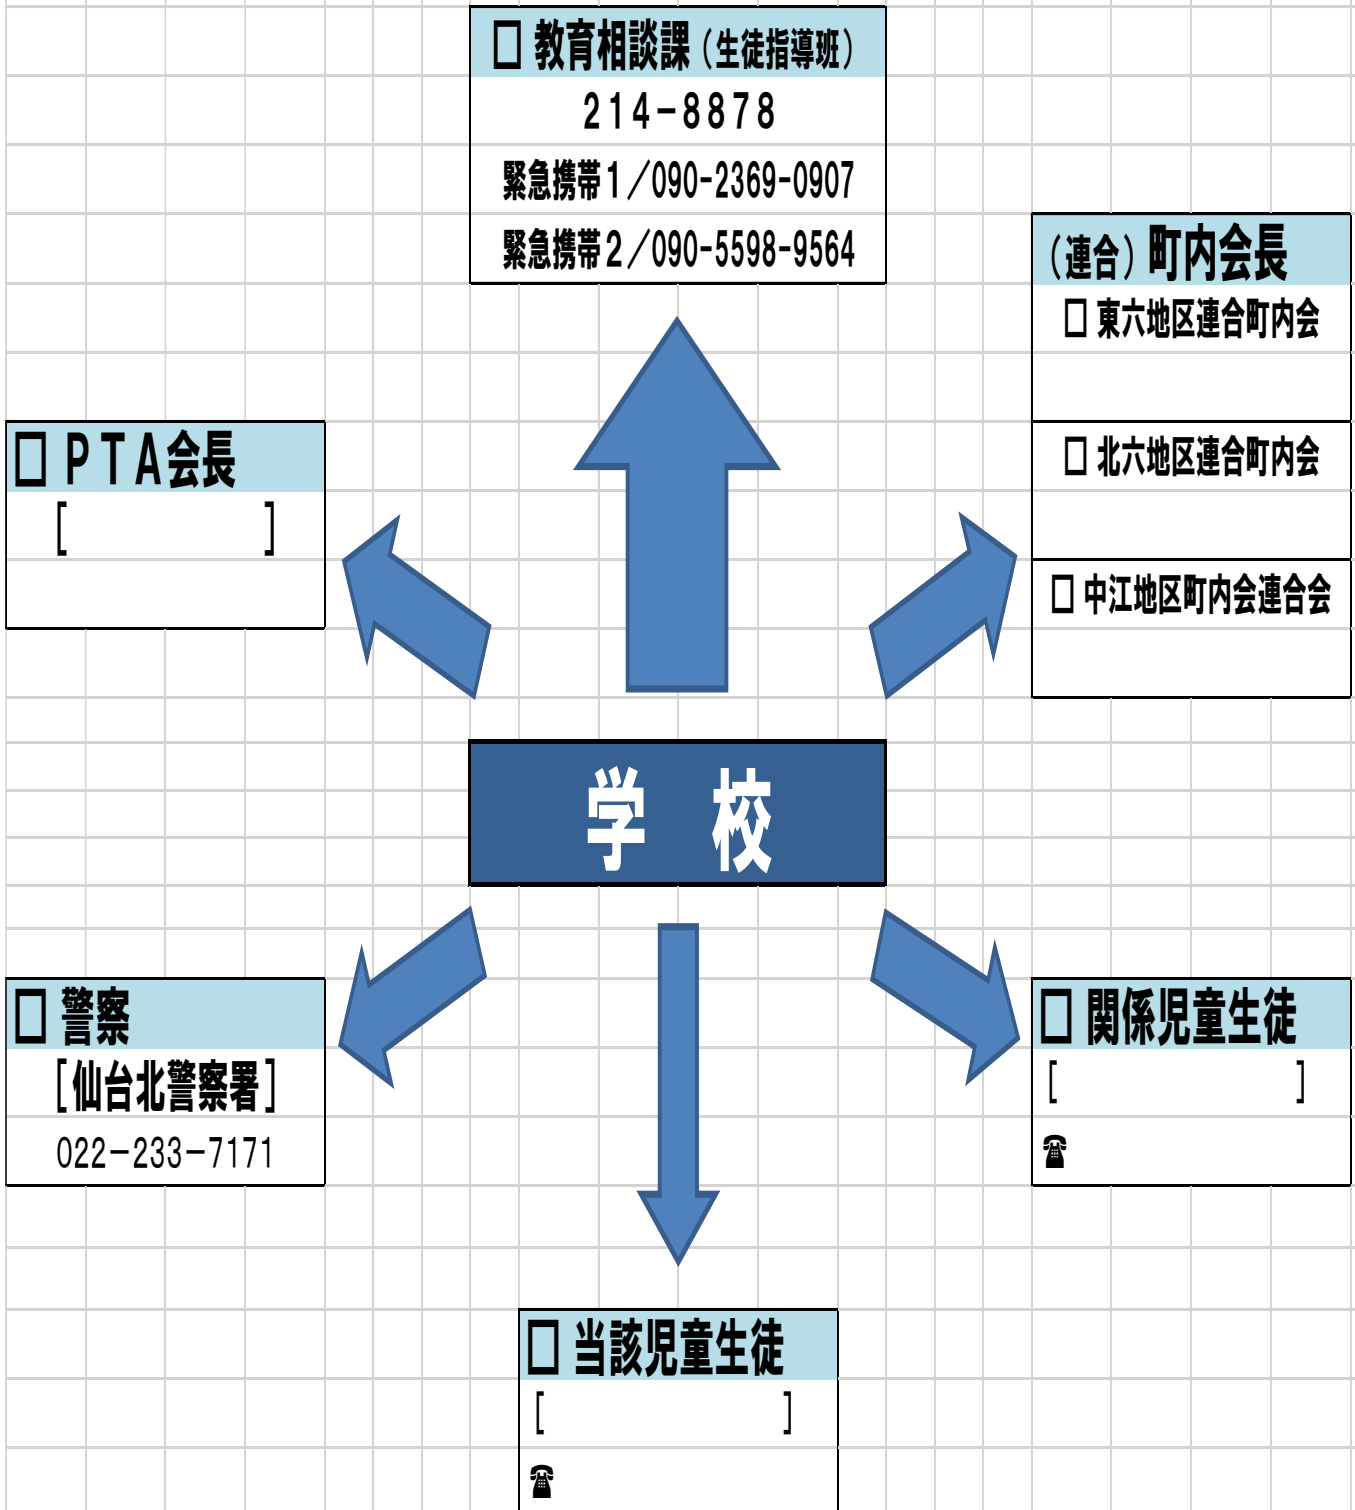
□ 教育相談課（生徒指導班）
214-8878
緊急携帯1／090-2369-0907
緊急携帯2／090-5598-9564

（連合）町内会長
□ 東六地区連合町内会
□ 北六地区連合町内会
□ 中江地区町内会連合会

□ ＰＴＡ会長
［　　　　　］

学　校

□ 警察
［仙台北警察署］
022－233－7171

□ 関係児童生徒
［　　　　　］
☎

□ 当該児童生徒
［　　　　　］
☎